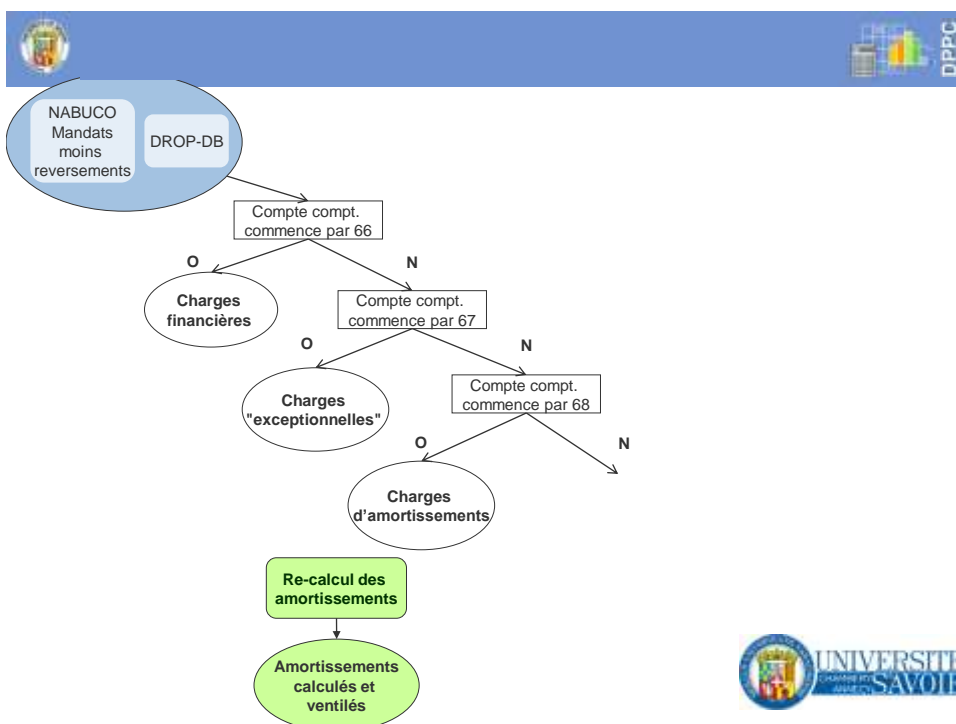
DPPC

NABUCO
Mandats moins reversements

DROP-DB

Compte compt. commence par 66

O

N

Charges financières

Compte compt. commence par 67

O

N

Charges "exceptionnelles"

Compte compt. commence par 68

O

N

Charges d'amortissements

Re-calcul des amortissements

Amortissements calculés et ventilés

UNIVERSITE
CHAMBERY ANNECY SAVOIE